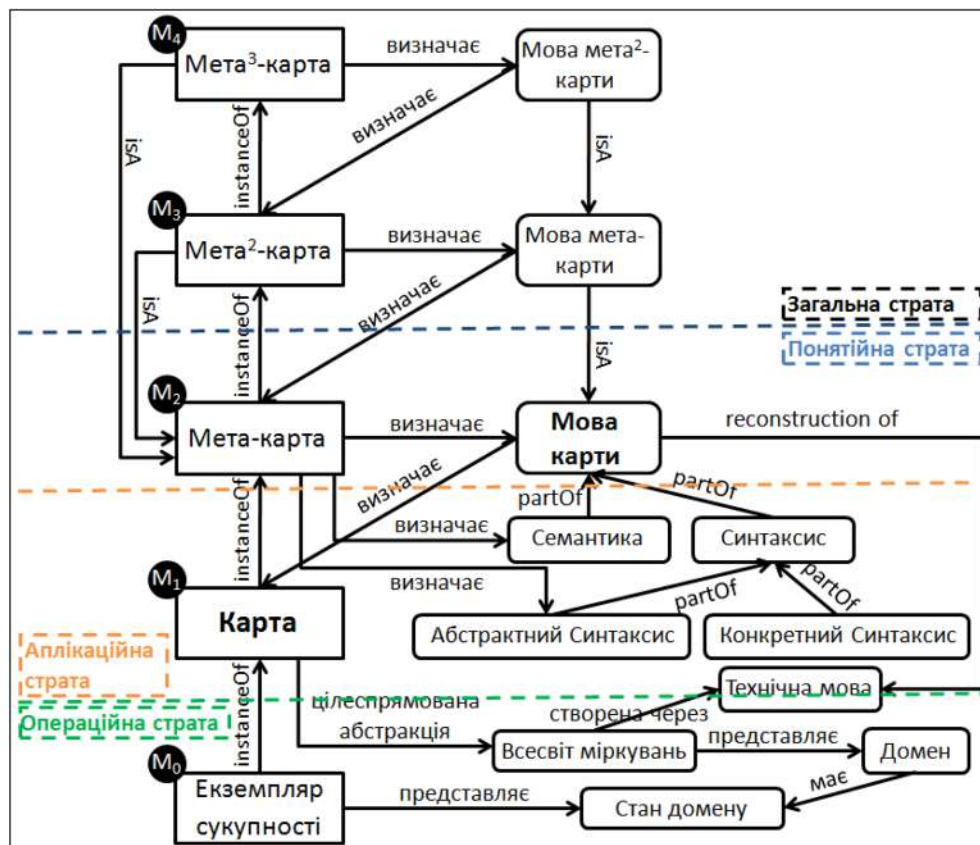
$M_4$ Мета$^3$-карта
визначає
Мова мета$^2$-карти
визначає
isA
instanceOf
isA
$M_3$ Мета$^2$-карта
визначає
Мова мета-карти
isA
визначає
Загальна страта
Понятійна страта
instanceOf
isA
$M_2$ Мета-карта
визначає
Мова карти
reconstruction of
визначає
partOf
partOf
instanceOf
визначає
Семантика
Синтаксис
визначає
partOf
partOf
$M_1$ Карта
Абстрактний Синтаксис
Конкретний Синтаксис
Аплікаційна страта
instanceOf
Технічна мова
Операційна страта
цілеспрямована абстракція
створена через
Всесвіт міркувань
представляє
Домен
$M_0$ Екземпляр сукупності
представляє
має
Стан домену